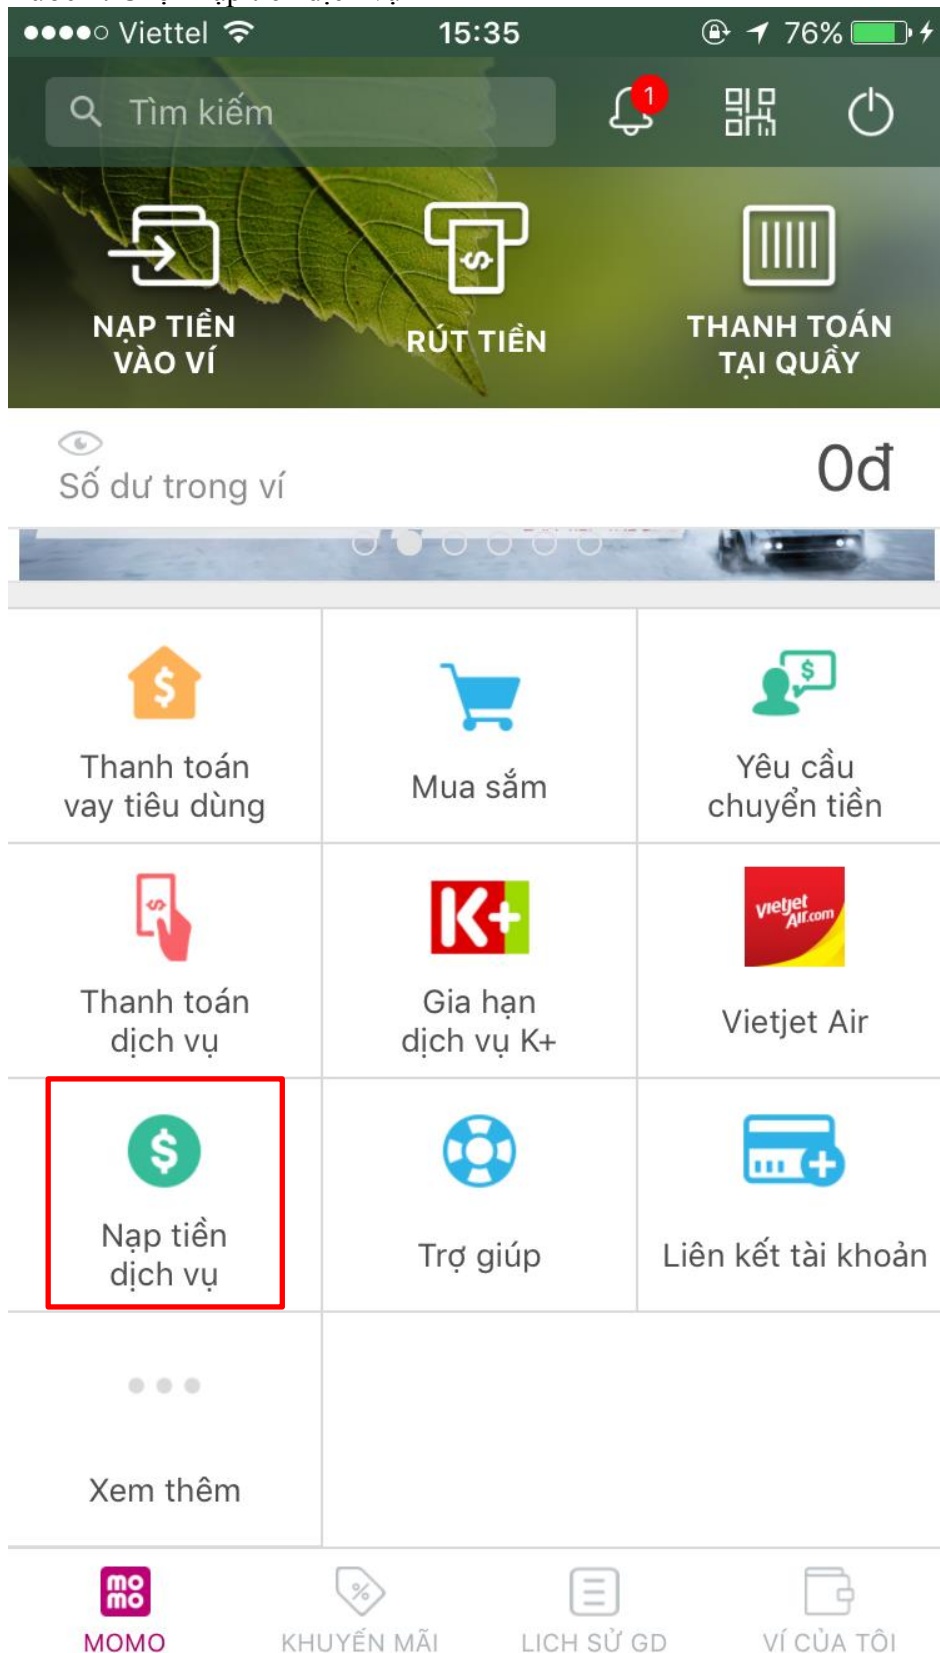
●●●●○ Viettel 15:35 76%

Tìm kiếm

1

NẠP TIỀN VÀO VÍ

RÚT TIỀN

THANH TOÁN TẠI QUẦY

Số dư trong ví

0đ

Thanh toán vay tiêu dùng

Mua sắm

Yêu cầu chuyển tiền

Thanh toán dịch vụ

K+

Gia hạn dịch vụ K+

vietjet Air.com

Vietjet Air

Nạp tiền dịch vụ

Trợ giúp

Liên kết tài khoản

Xem thêm

mo mo

MOMO

KHUYẾN MÃI

LỊCH SỬ GD

VÍ CỦA TÔI